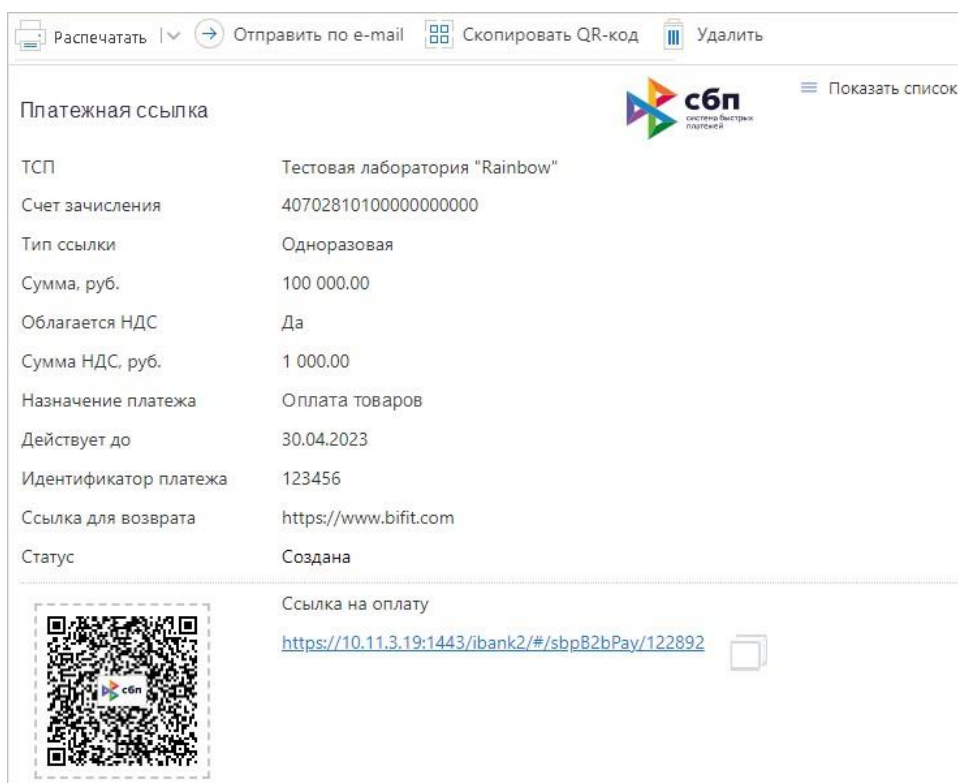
Распечатать | Отправить по e-mail Скопировать QR-код Удалить

Платежная ссылка

сбп система быстрых платежей

Показать список

| | |
|---|---|
| ТСП | Тестовая лаборатория "Rainbow" |
| Счет зачисления | 40702810100000000000 |
| Тип ссылки | Одноразовая |
| Сумма, руб. | 100 000.00 |
| Облагается НДС | Да |
| Сумма НДС, руб. | 1 000.00 |
| Назначение платежа | Оплата товаров |
| Действует до | 30.04.2023 |
| Идентификатор платежа | 123456 |
| Ссылка для возврата | https://www.bifit.com |
| Статус | Создана |

сбп

Ссылка на оплату

https://10.11.3.19:1443/ibank2/#/sbpB2bPay/122892